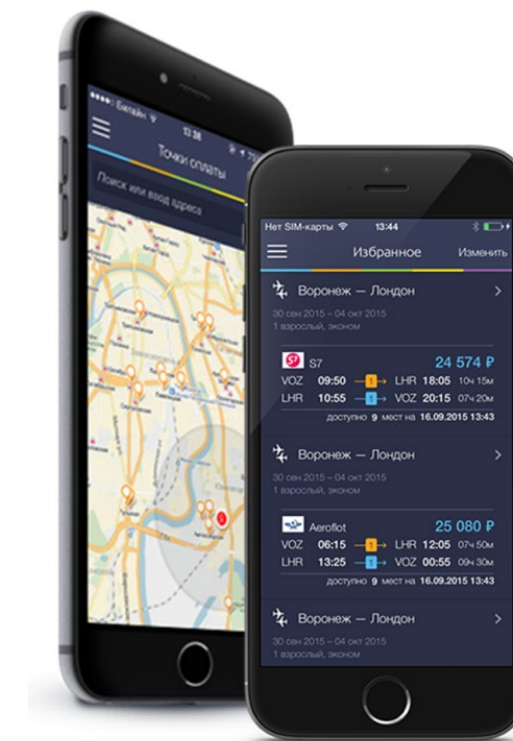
Билайн
13:38
Точки оплаты
Поиск или ввод адреса

Нет SIM-карты
13:44
Избранное
Изменить

Воронеж — Лондон
30 сен 2015 – 04 окт 2015
1 взрослый, эконом

S7
24 574 ₽
VOZ 09:50 1 LHR 18:05 10ч 15м
LHR 10:55 1 VOZ 20:15 07ч 20м
доступно 9 мест на 16.09.2015 13:43

Воронеж — Лондон
30 сен 2015 – 04 окт 2015
1 взрослый, эконом

Aeroflot
25 080 ₽
VOZ 06:15 1 LHR 12:05 07ч 50м
LHR 13:25 1 VOZ 00:55 09ч 30м
доступно 9 мест на 16.09.2015 13:43

Воронеж — Лондон
30 сен 2015 – 04 окт 2015
1 взрослый, эконом